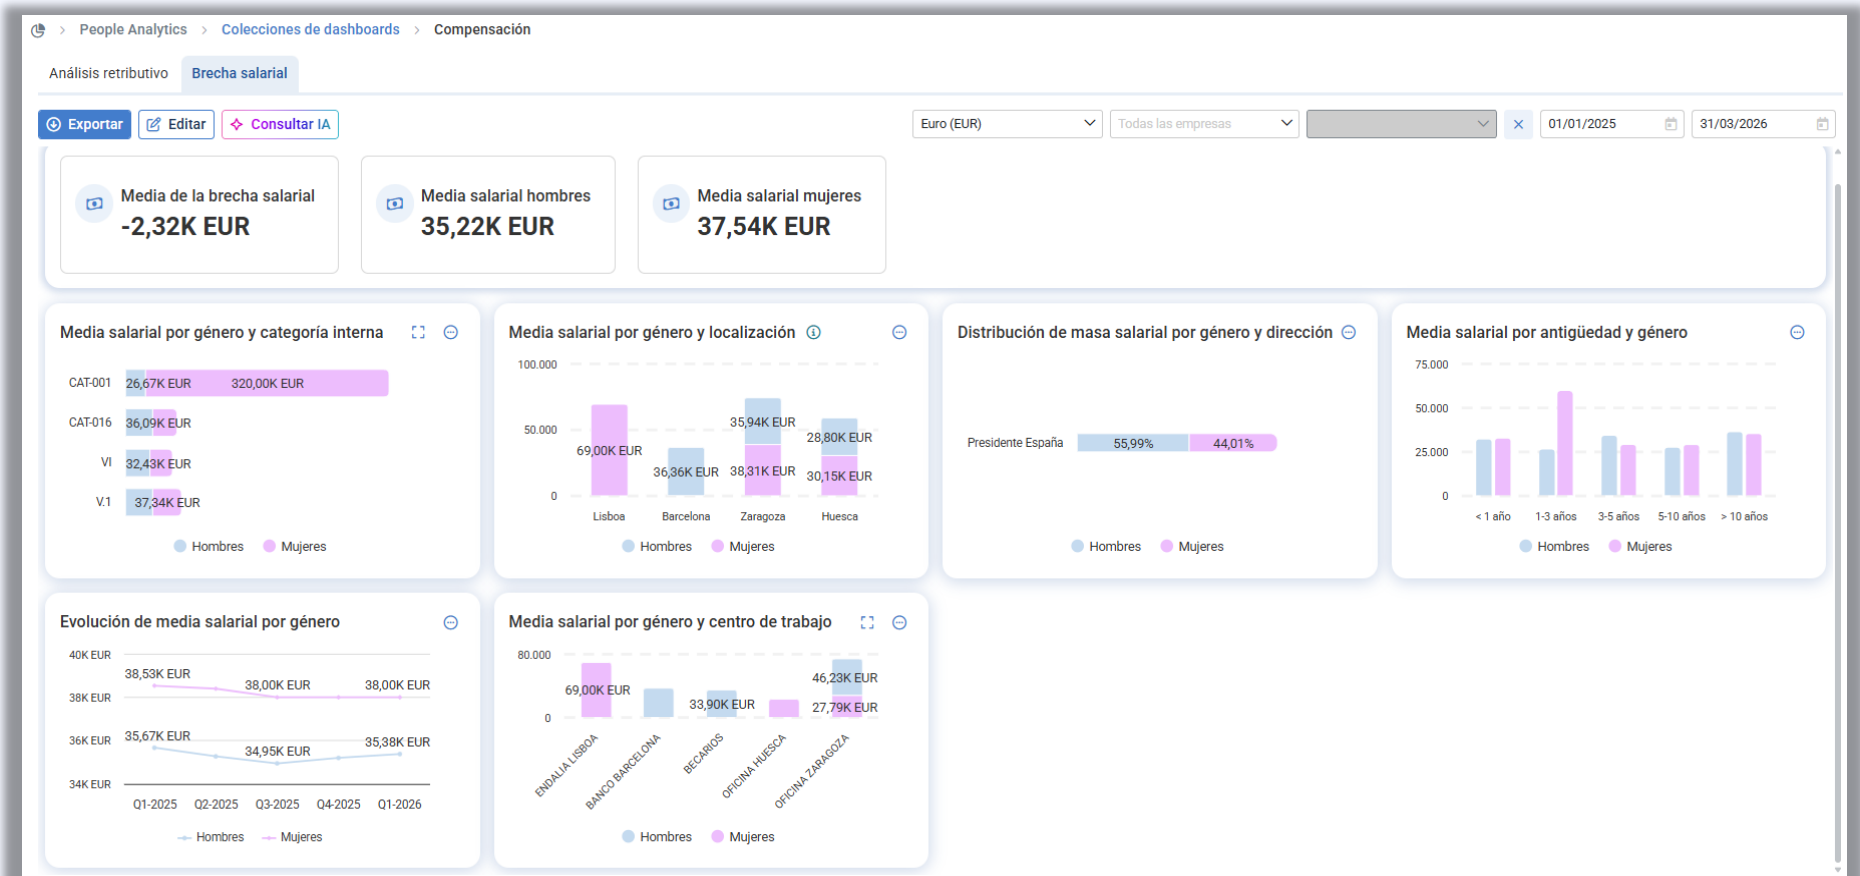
People Analytics > Colecciones de dashboards > Compensación

Análisis retributivo
Brecha salarial

Exportar
Editar
Consultar IA
Euro (EUR)
Todas las empresas
01/01/2025
31/03/2026

Media de la brecha salarial
-2,32K EUR

Media salarial hombres
35,22K EUR

Media salarial mujeres
37,54K EUR

Media salarial por género y categoría interna
CAT-001 26,67K EUR 320,00K EUR
CAT-016 36,09K EUR
VI 32,43K EUR
V.1 37,34K EUR
Hombres Mujeres

Media salarial por género y localización
100.000
50.000
0
69,00K EUR
36,36K EUR
35,94K EUR
38,31K EUR
28,80K EUR
30,15K EUR
Lisboa Barcelona Zaragoza Huesca
Hombres Mujeres

Distribución de masa salarial por género y dirección
Presidente España 55,99% 44,01%
Hombres Mujeres

Media salarial por antigüedad y género
75.000
50.000
25.000
0
< 1 año 1-3 años 3-5 años 5-10 años > 10 años
Hombres Mujeres

Evolución de media salarial por género
40K EUR
38K EUR
36K EUR
34K EUR
38,53K EUR
38,00K EUR
38,00K EUR
35,67K EUR
34,95K EUR
35,38K EUR
Q1-2025 Q2-2025 Q3-2025 Q4-2025 Q1-2026
Hombres Mujeres

Media salarial por género y centro de trabajo
80.000
0
69,00K EUR
33,90K EUR
46,23K EUR
27,79K EUR
ENDALIA LISBOA BANCO BARCELONA BECARIOS OFICINA HUESCA OFICINA ZARAGOZA
Hombres Mujeres